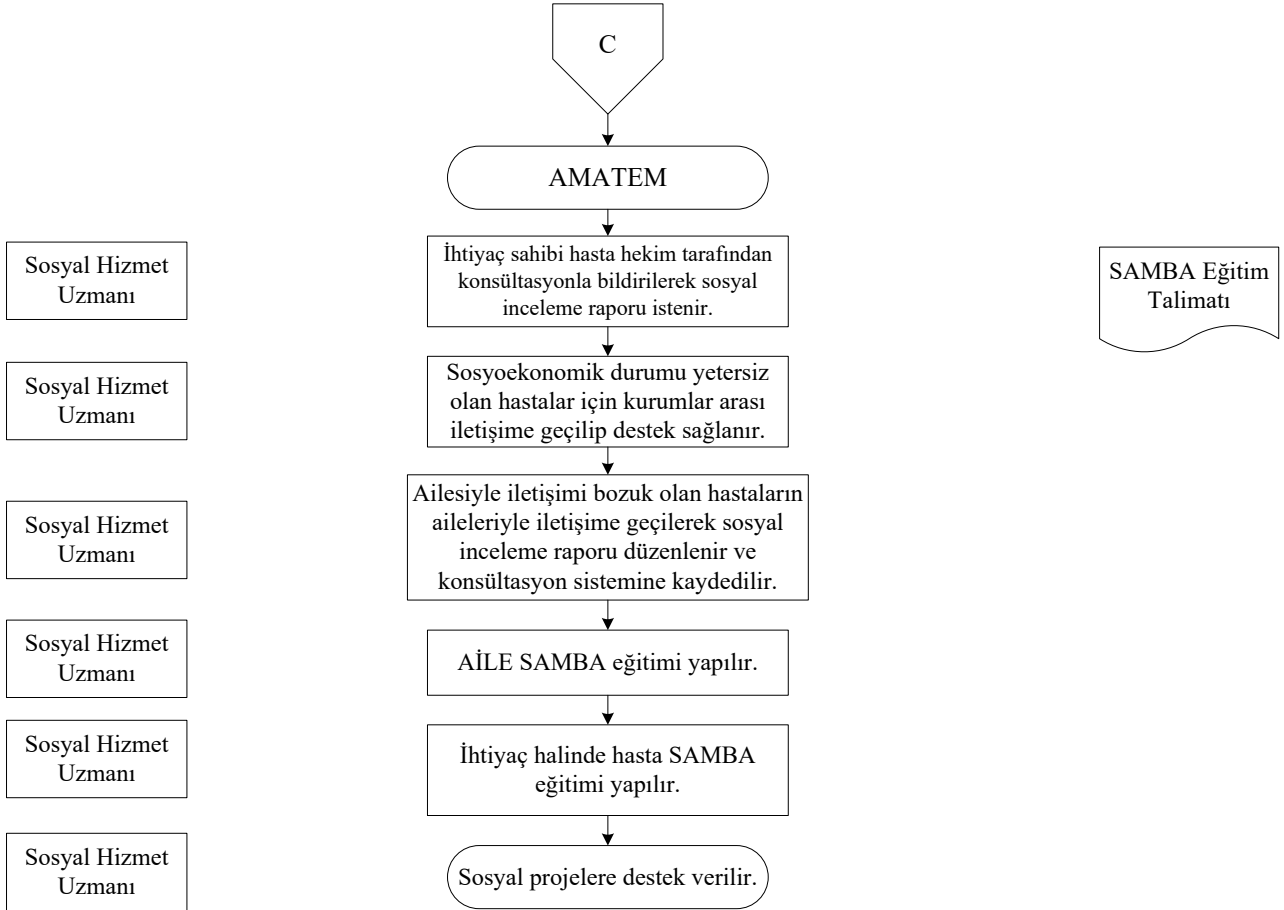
C

AMATEM

Sosyal Hizmet Uzmanı

İhtiyaç sahibi hasta hekim tarafından konsültasyonla bildirilerek sosyal inceleme raporu istenir.

SAMBA Eğitim Talimatı

Sosyal Hizmet Uzmanı

Sosyoekonomik durumu yetersiz olan hastalar için kurumlar arası iletişime geçilip destek sağlanır.

Sosyal Hizmet Uzmanı

Ailesiyle iletişimi bozuk olan hastaların aileleriyle iletişime geçilerek sosyal inceleme raporu düzenlenir ve konsültasyon sistemine kaydedilir.

Sosyal Hizmet Uzmanı

AİLE SAMBA eğitimi yapılır.

Sosyal Hizmet Uzmanı

İhtiyaç halinde hasta SAMBA eğitimi yapılır.

Sosyal Hizmet Uzmanı

Sosyal projelere destek verilir.